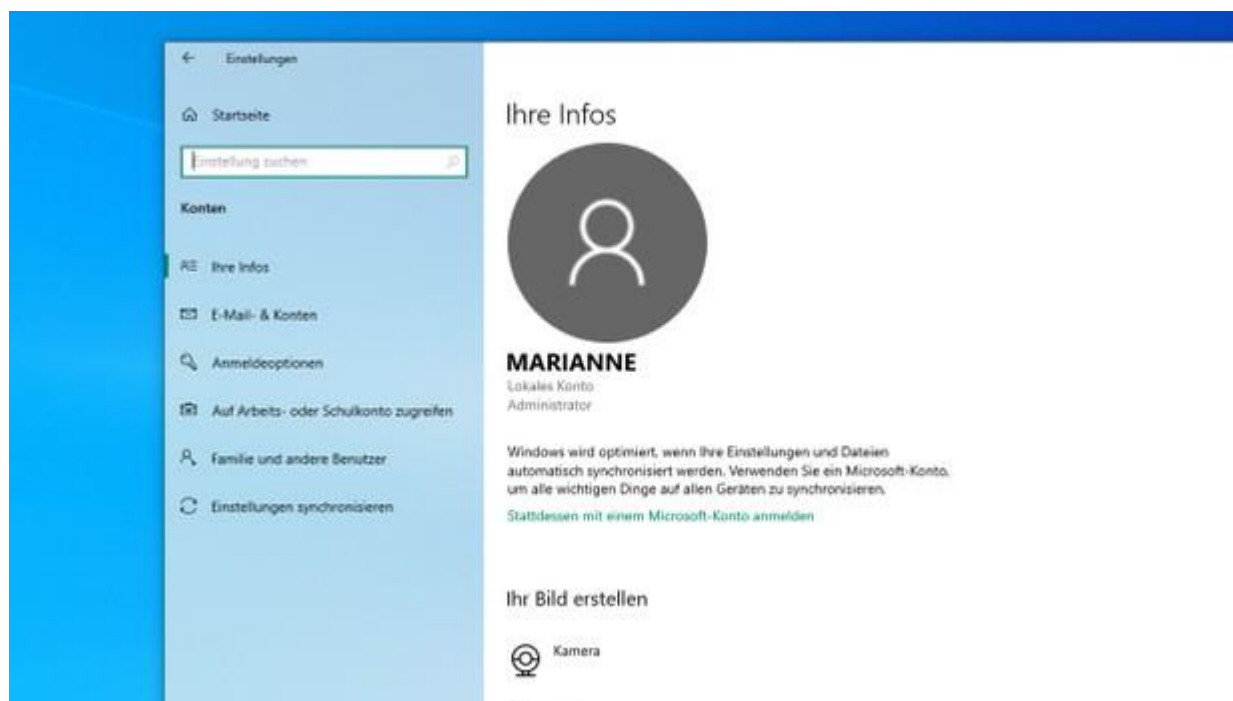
Einstellungen

Startseite

Einstellung suchen

Konten

Ihre Infos

E-Mail- & Konten

Anmeldeoptionen

Auf Arbeits- oder Schulkonto zugreifen

Familie und andere Benutzer

Einstellungen synchronisieren

Ihre Infos

MARIANNE
Lokales Konto
Administrator

Windows wird optimiert, wenn Ihre Einstellungen und Dateien automatisch synchronisiert werden. Verwenden Sie ein Microsoft-Konto, um alle wichtigen Dinge auf allen Geräten zu synchronisieren.

Stattdessen mit einem Microsoft-Konto anmelden

Ihr Bild erstellen

Kamera